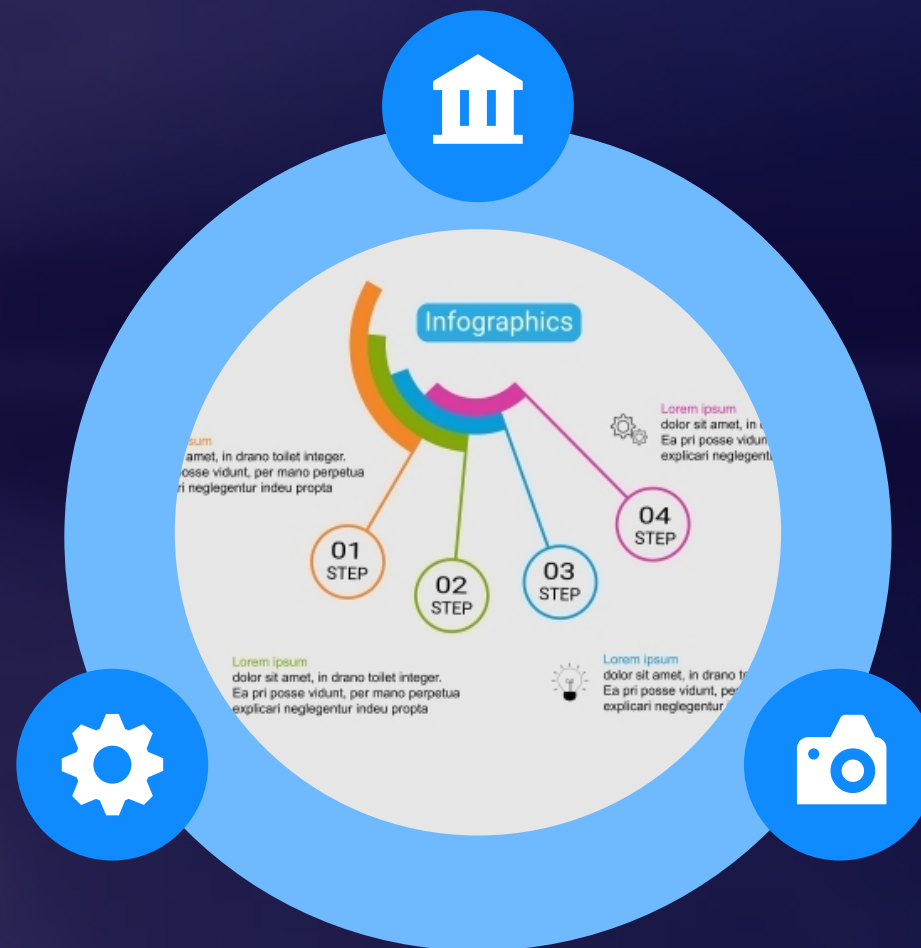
Infographics

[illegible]sum
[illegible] amet, in drano toilet integer. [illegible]osse vidunt, per mano perpetua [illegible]i neglegentur indeu propta

Lorem ipsum
dolor sit amet, in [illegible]
Ea pri posse vidun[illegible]
explicari neglegent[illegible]

01
STEP

02
STEP

03
STEP

04
STEP

Lorem ipsum
dolor sit amet, in drano toilet integer. Ea pri posse vidunt, per mano perpetua explicari neglegentur indeu propta

Lorem ipsum
dolor sit amet, in drano t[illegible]
Ea pri posse vidunt, pe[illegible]
explicari neglegentur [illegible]